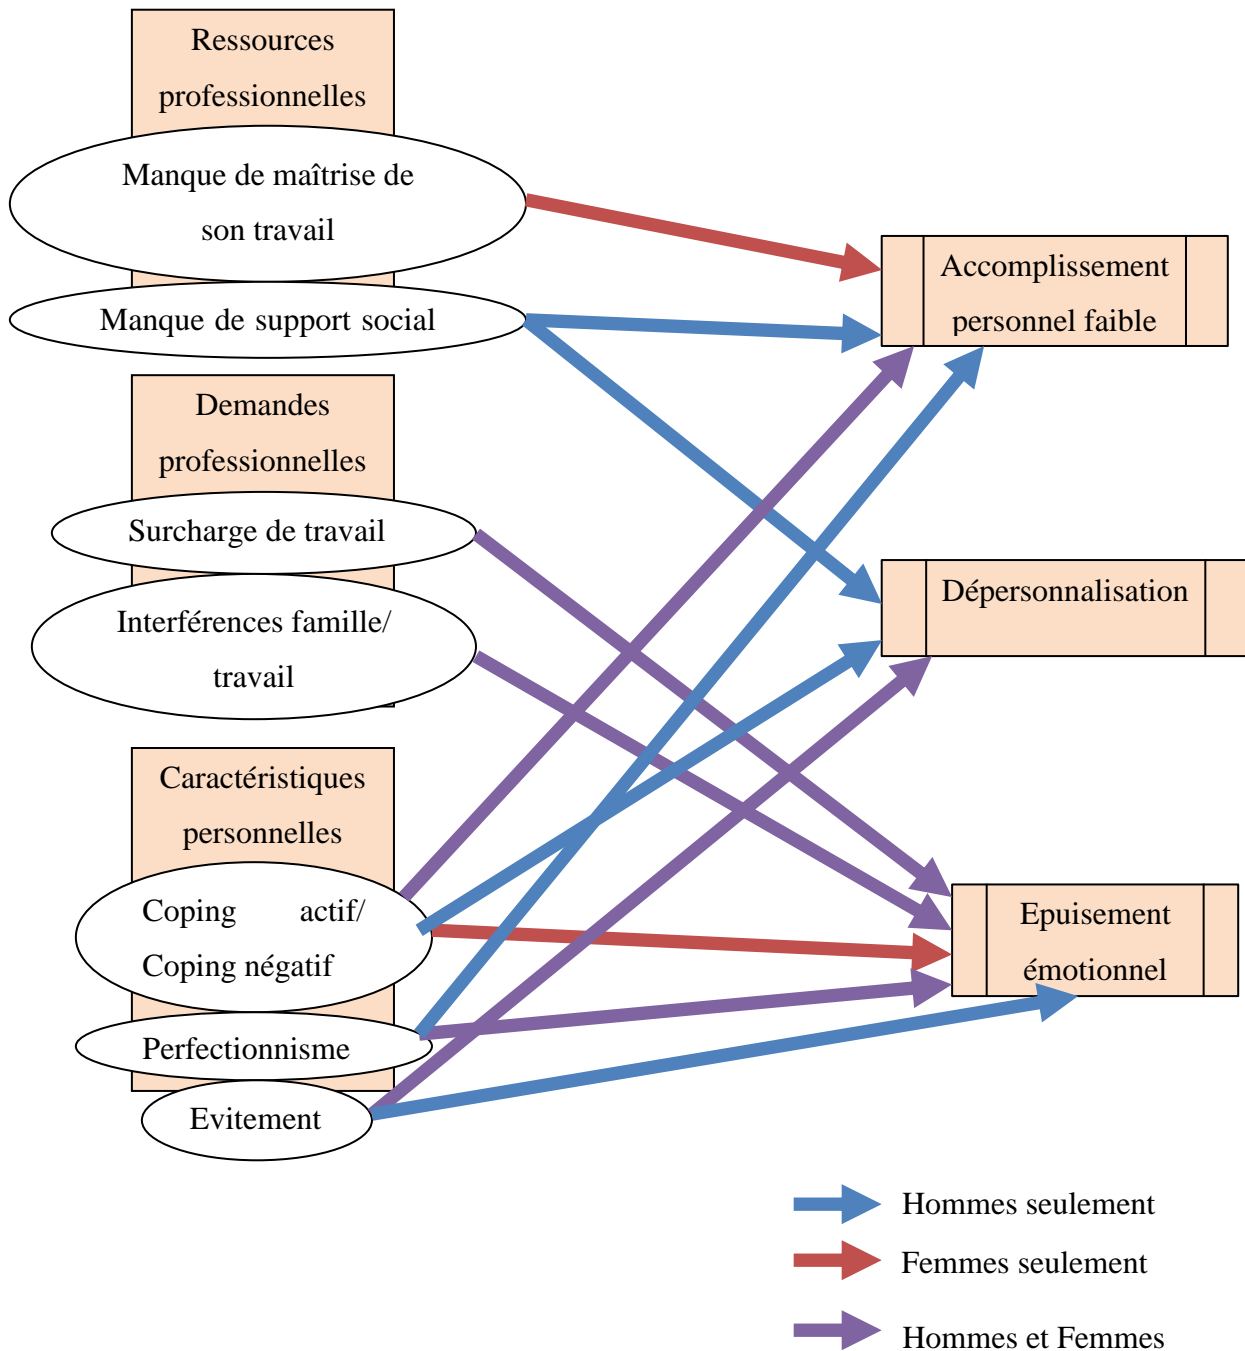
Ressources professionnelles

Manque de maîtrise de son travail

Manque de support social

Demandes professionnelles

Surcharge de travail

Interférences famille/ travail

Caractéristiques personnelles

Coping actif/ Coping négatif

Perfectionnisme

Evitement

Accomplissement personnel faible

Dépersonnalisation

Epuisement émotionnel

Hommes seulement

Femmes seulement

Hommes et Femmes